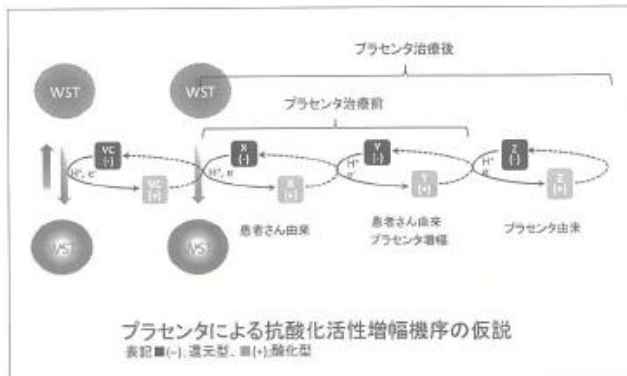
プラセンタ治療後

WST

WST

プラセンタ治療前

VC (-)

$H^+$, $e^-$

VC (+)

X (-)

$H^+$, $e^-$

X (+)

Y (-)

$H^+$ $e^-$

Y (+)

Z (-)

$H^+$ $e^-$

Z (+)

WST

WST

患者さん由来

患者さん由来 プラセンタ増幅

プラセンタ由来

プラセンタによる抗酸化活性増幅機序の仮説

表記■(-):還元型、■(+):酸化型